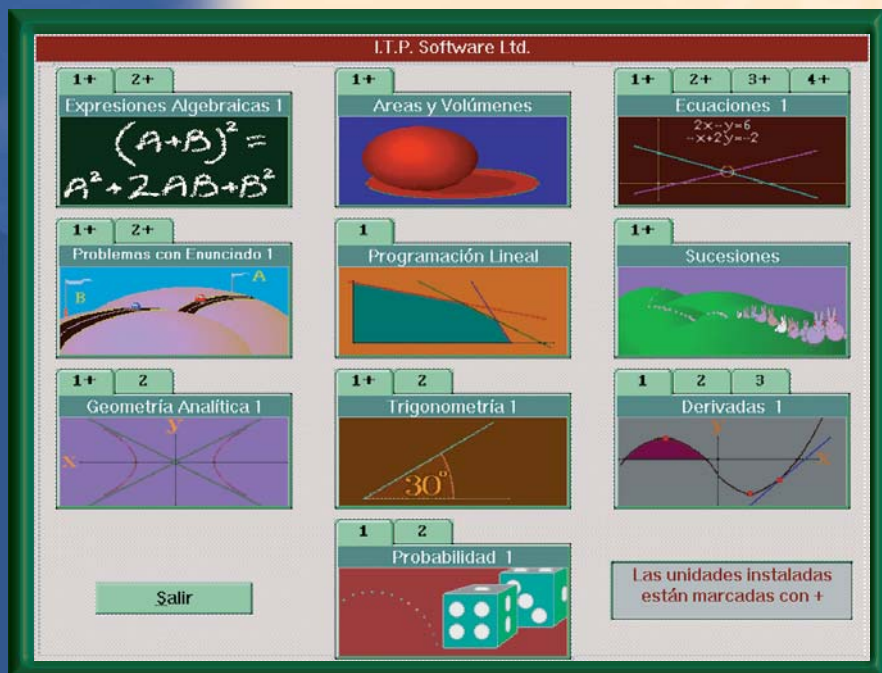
I.T.P. Software Ltd.

1+ 2+
Expresiones Algebraicas 1
$(A+B)^2 =$
$A^2+2AB+B^2$

1+
Areas y Volúmenes

1+ 2+ 3+ 4+
Ecuaciones 1
$2x-y=6$
$-x+2y=-2$

1+ 2+
Problemas con Enunciado 1
B
A

1
Programación Lineal

1+
Sucesiones

1+ 2
Geometría Analítica 1
y
x

1+ 2
Trigonometría 1
$30^\circ$

1 2 3
Derivadas 1
y
x

1 2
Probabilidad 1

Salir

Las unidades instaladas están marcadas con +